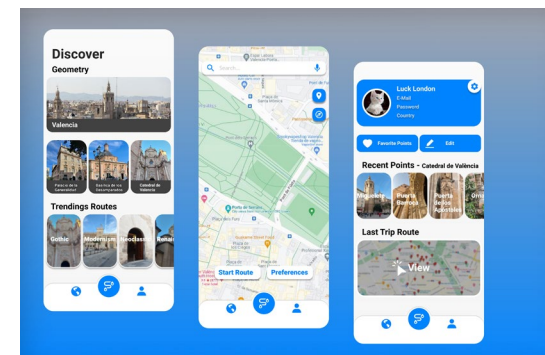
Discover
Geometry
Valencia
Palau de la Generalitat
Basílica de los Desamparados
Catedral de Valencia
Trendings Routes
Gothic
Modernism
Neoclassic
Renai

Search
Start Route
Preferences

Luck London
E-Mail
Password
Country
Favorite Points
Edit
Recent Points - Catedral de València
Miguelete
Puerta Barroca
Puerta de los Apóstoles
Orn
Last Trip Route
View